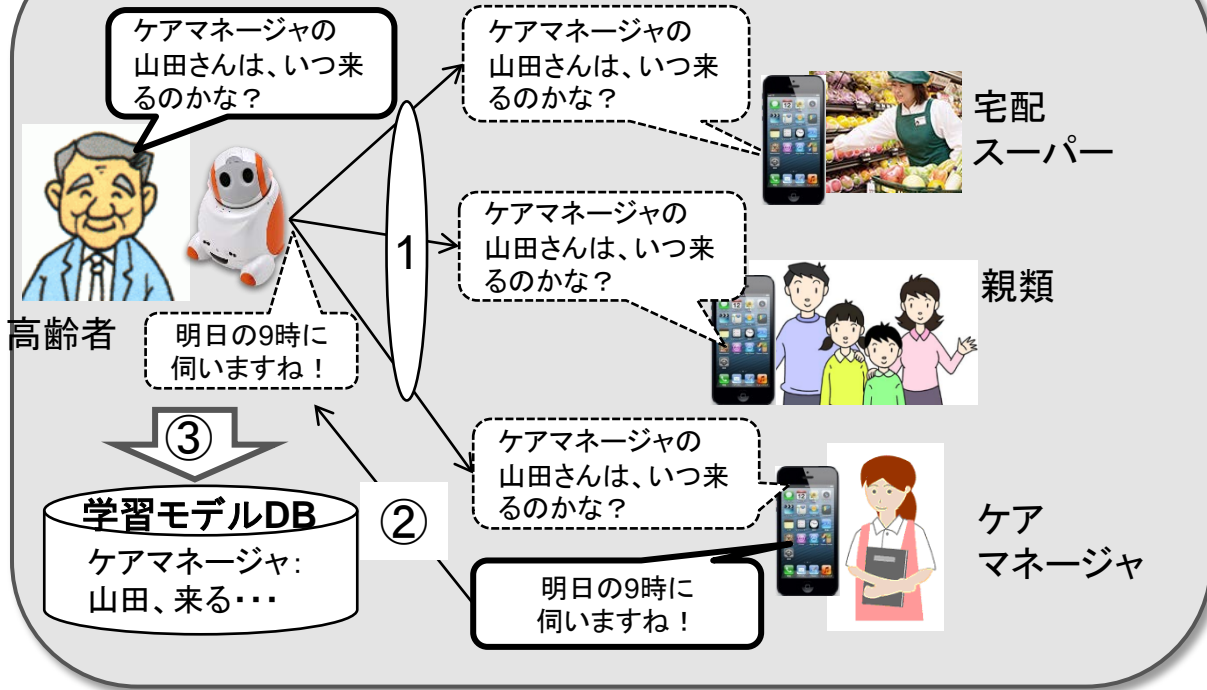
ケアマネージャの山田さんは、いつ来るのかな？

高齢者

明日の9時に伺いますね！

③

学習モデルDB

ケアマネージャ：山田、来る・・・

1

②

ケアマネージャの山田さんは、いつ来るのかな？

宅配スーパー

ケアマネージャの山田さんは、いつ来るのかな？

親類

ケアマネージャの山田さんは、いつ来るのかな？

明日の9時に伺いますね！

ケアマネージャ